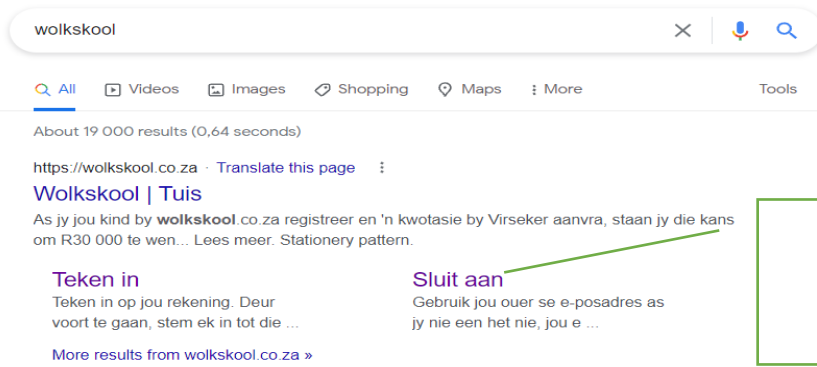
wolkskool

All Videos Images Shopping Maps More Tools

About 19 000 results (0,64 seconds)

https://wolkskool.co.za · Translate this page

Wolkskool | Tuis

As jy jou kind by **wolkskool**.co.za registreer en 'n kwotasie by Virseker aanvra, staan jy die kans om R30 000 te wen... Lees meer. Stationery pattern.

Teken in
Teken in op jou rekening. Deur voort te gaan, stem ek in tot die ...

Sluit aan
Gebruik jou ouer se e-posadres as jy nie een het nie, jou e ...

More results from wolkskool.co.za »